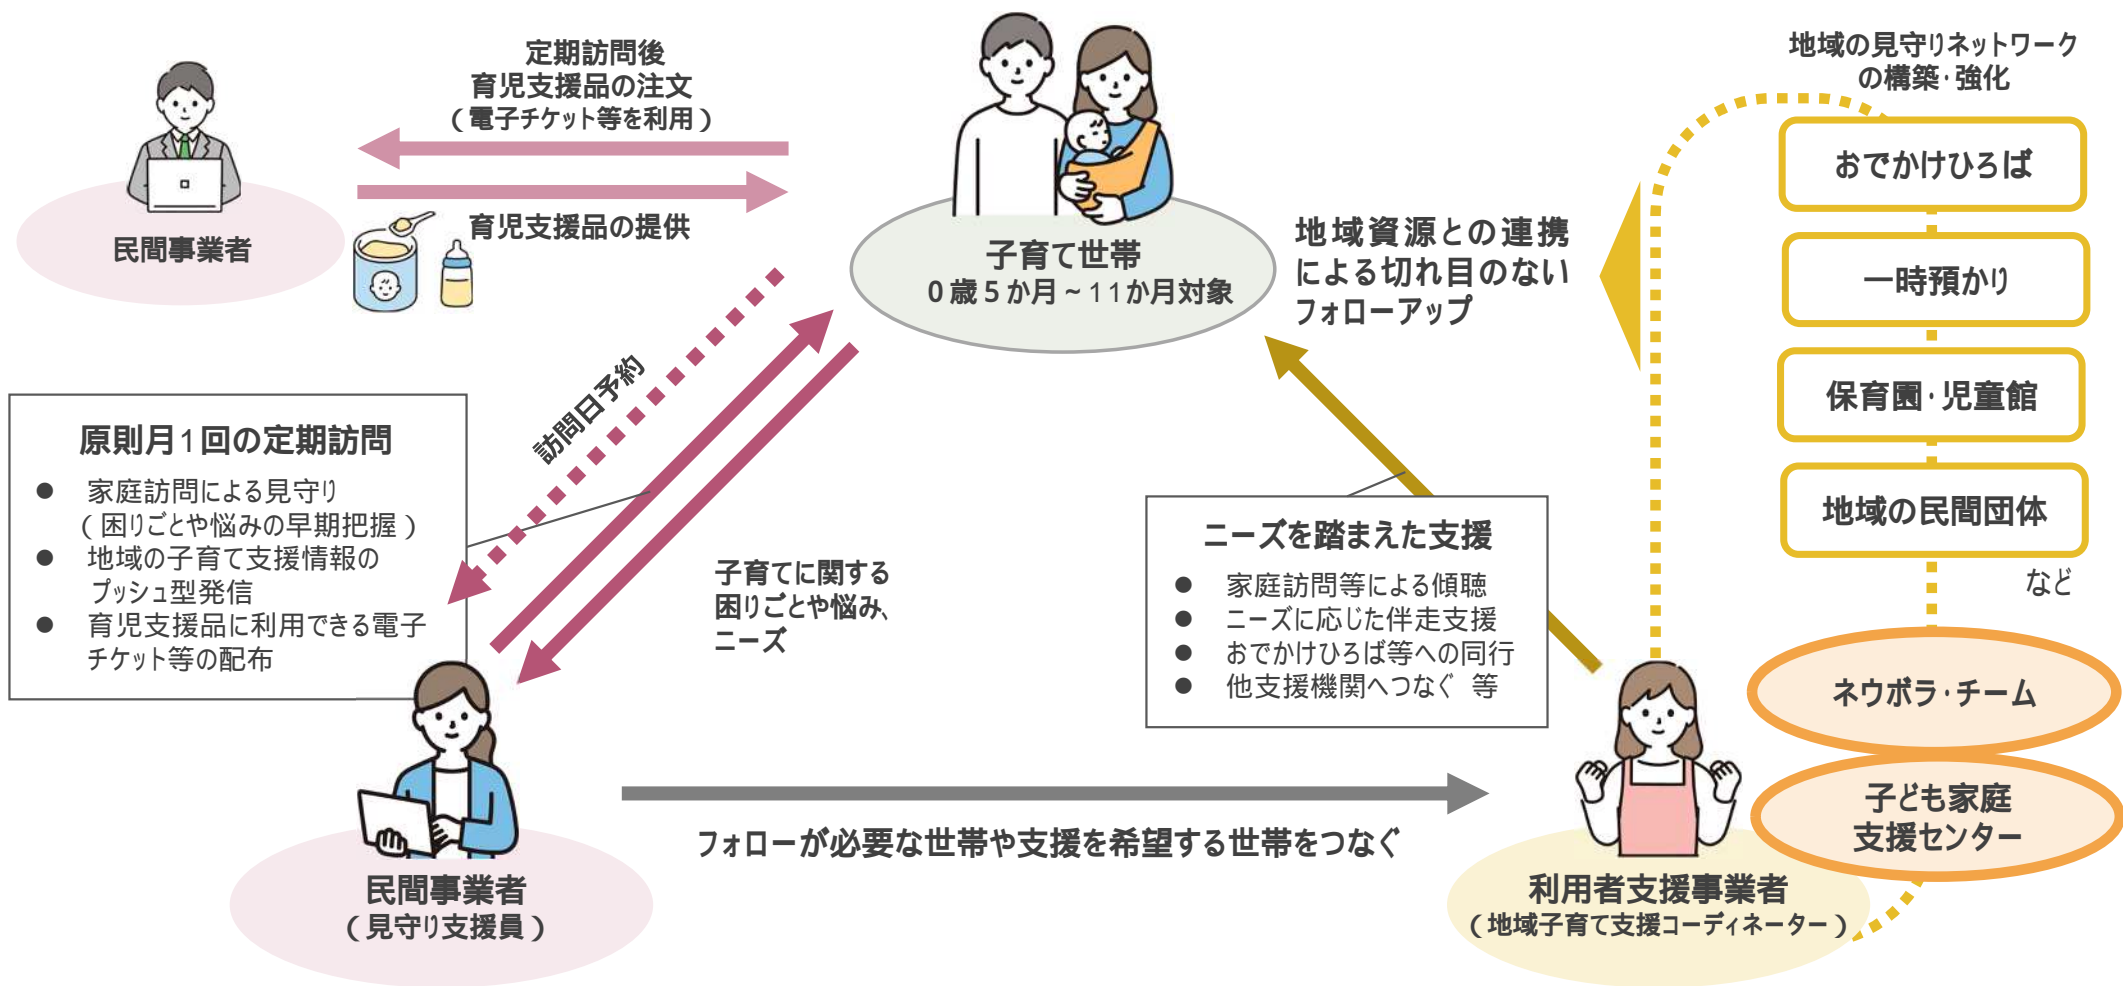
民間事業者

定期訪問後
育児支援品の注文
（電子チケット等を利用）

育児支援品の提供

子育て世帯
０歳５か月～11か月対象

地域の見守りネットワーク
の構築・強化

おでかけひろば

一時預かり

保育園・児童館

地域の民間団体

など

地域資源との連携
による切れ目のない
フォローアップ

訪問日予約

原則月１回の定期訪問
● 家庭訪問による見守り（困りごとや悩みの早期把握）
● 地域の子育て支援情報のプッシュ型発信
● 育児支援品に利用できる電子チケット等の配布

子育てに関する
困りごとや悩み、
ニーズ

ニーズを踏まえた支援
● 家庭訪問等による傾聴
● ニーズに応じた伴走支援
● おでかけひろば等への同行
● 他支援機関へつなぐ 等

ネウボラ・チーム

子ども家庭
支援センター

民間事業者
（見守り支援員）

フォローが必要な世帯や支援を希望する世帯をつなぐ

利用者支援事業者
（地域子育て支援コーディネーター）